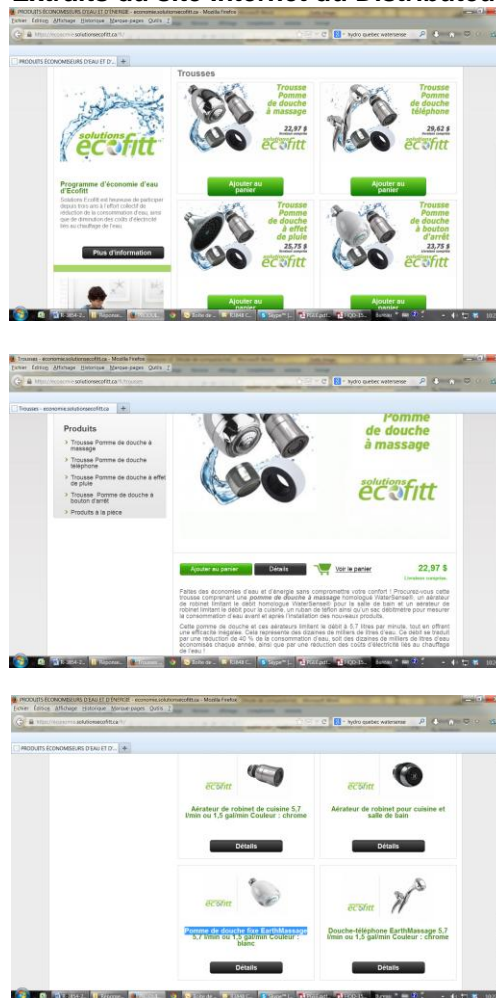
PRODUITS ÉCONOMISEURS D'EAU ET D'ÉNERGIE - economie.solutionsecofitt.ca - Mozilla Firefox
Fichier Édition Affichage Historique Marque-pages Outils ?
hydro quebec watersense
PRODUITS ÉCONOMISEURS D'EAU ET D'... +

Trousses

Trousse Pomme de douche à massage
22,97 $
ecofitt
Ajouter au panier

Trousse Pomme de douche téléphone
29,62 $
ecofitt
Ajouter au panier

solutions ecofitt

Programme d'économie d'eau d'Ecofitt
Solutions Ecofitt est heureuse de participer depuis trois ans à l'effort collectif de réduction de la consommation d'eau, ainsi que de diminution des coûts d'électricité liés au chauffage de l'eau.

Plus d'information

Trousse Pomme de douche à effet de pluie
25,75 $
ecofitt
Ajouter au panier

Trousse Pomme de douche à bouton d'arrêt
23,75 $
ecofitt
Ajouter au panier

Trousses - economie.solutionsecofitt.ca - Mozilla Firefox
Fichier Édition Affichage Historique Marque-pages Outils ?
hydro quebec watersense
Trousses - economie.solutionsecofitt.ca +

Produits
> Trousse Pomme de douche à massage
> Trousse Pomme de douche téléphone
> Trousse Pomme de douche à effet de pluie
> Trousse Pomme de douche à bouton d'arrêt
> Produits à la pièce

Pomme de douche à massage
solutions ecofitt

Ajouter au panier
Détails
Voir le panier
22,97 $

Faites des économies d'eau et d'énergie sans compromettre votre confort ! Procurez-vous cette trousse comprenant une pomme de douche à massage homologué WaterSense®, un aérateur de robinet limitant le débit homologué WaterSense® pour la salle de bain et un aérateur de robinet limitant le débit pour la cuisine, un ruban de téflon ainsi qu'un sac débitmètre pour mesurer la consommation d'eau avant et après l'installation des nouveaux produits.

Cette pomme de douche et ces aérateurs limitent le débit à 5,7 litres par minute, tout en offrant une efficacité inégalée. Cela représente des dizaines de milliers de litres d'eau. Ce débit se traduit par une réduction de 40 % de la consommation d'eau, soit des dizaines de milliers de litres d'eau économisés chaque année, ainsi que par une réduction des coûts d'électricité liés au chauffage de l'eau !

PRODUITS ÉCONOMISEURS D'EAU ET D'ÉNERGIE - economie.solutionsecofitt.ca - Mozilla Firefox
Fichier Édition Affichage Historique Marque-pages Outils ?
hydro quebec watersense
PRODUITS ÉCONOMISEURS D'EAU ET D'... +

ecofitt
Aérateur de robinet de cuisine 5,7 l/min ou 1,5 gal/min Couleur : chrome
Détails

Aérateur de robinet pour cuisine et salle de bain
Détails

ecofitt
Pomme de douche fixe EarthMassage 5,7 l/min ou 1,5 gal/min Couleur : blanc
Détails

ecofitt
Douche-téléphone EarthMassage 5,7 l/min ou 1,5 gal/min Couleur : chrome
Détails